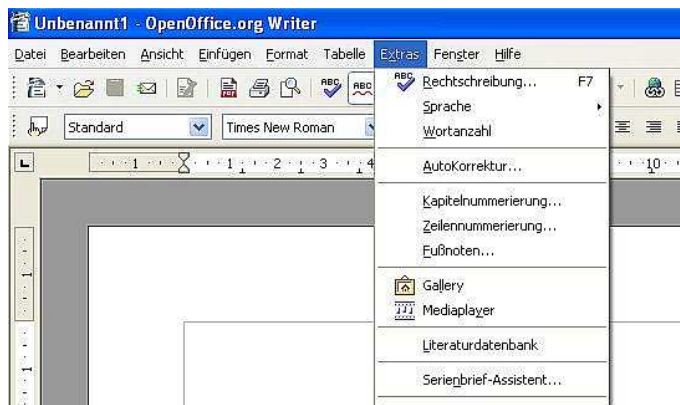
Unbenannt1 - OpenOffice.org Writer

Datei Bearbeiten Ansicht Einfügen Format Tabelle Extras Fenster Hilfe

Standard Times New Roman

Rechtschreibung... F7
Sprache
Wortanzahl
AutoKorrektur...
Kapitelnummerierung...
Zeilennummerierung...
Fußnoten...
Gallery
Mediaplayer
Literaturdatenbank
Serienbrief-Assistent...

1 1 2 3 4 10